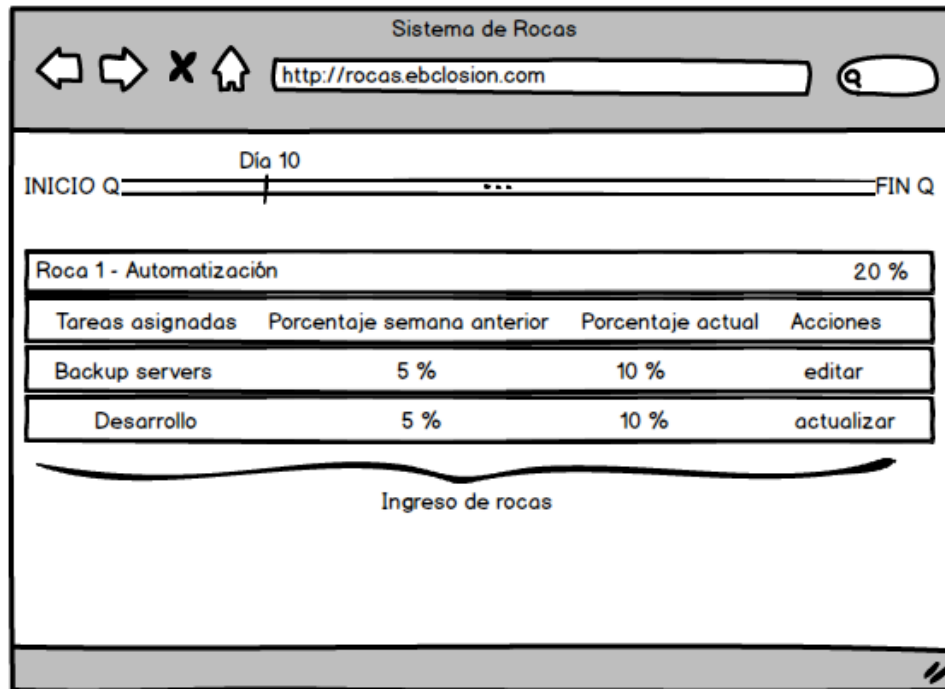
Sistema de Rocas

http://rocas.ebclosion.com

Día 10

INICIO Q ... FIN Q

Roca 1 - Automatización 20 %

| Tareas asignadas | Porcentaje semana anterior | Porcentaje actual | Acciones |
|---|---|---|---|
| Backup servers | 5 % | 10 % | editar |
| Desarrollo | 5 % | 10 % | actualizar |

Ingreso de rocas